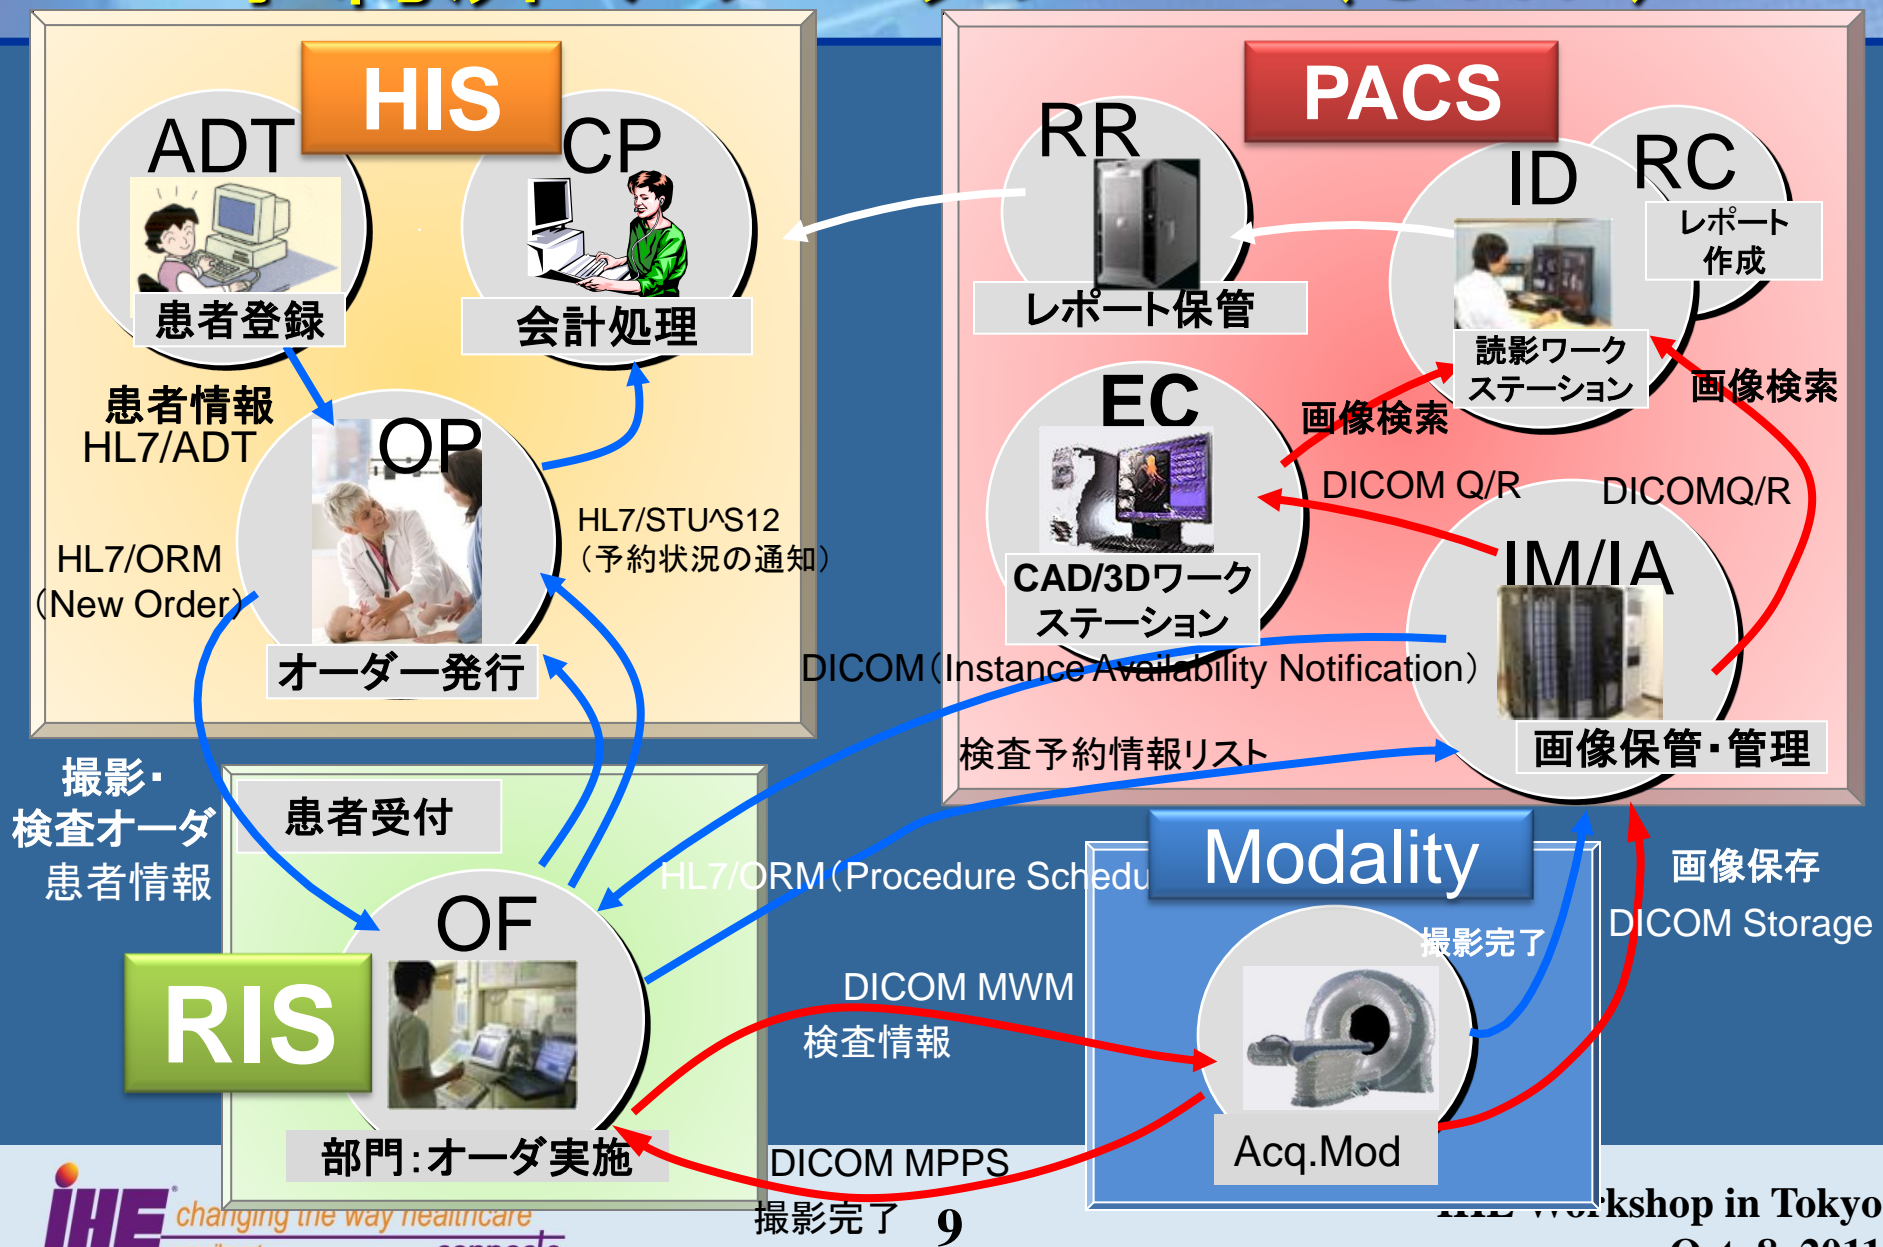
HIS

ADT

患者登録

CP

会計処理

患者情報
HL7/ADT

OP

オーダー発行

HL7/STU^S12
（予約状況の通知）

HL7/ORM
（New Order）

PACS

RR

レポート保管

ID

読影ワーク
ステーション

RC

レポート
作成

EC

CAD/3Dワーク
ステーション

画像検索

画像検索

DICOM Q/R

DICOMQ/R

IM/IA

画像保管・管理

DICOM（Instance Availability Notification）

検査予約情報リスト

撮影・
検査オーダ
患者情報

患者受付

OF

RIS

部門：オーダ実施

HL7/ORM（Procedure Schedu

Modality

撮影完了

画像保存
DICOM Storage

DICOM MWM
検査情報

Acq.Mod

DICOM MPPS
撮影完了

9

IHE changing the way healthcare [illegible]

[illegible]orkshop in Tokyo
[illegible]